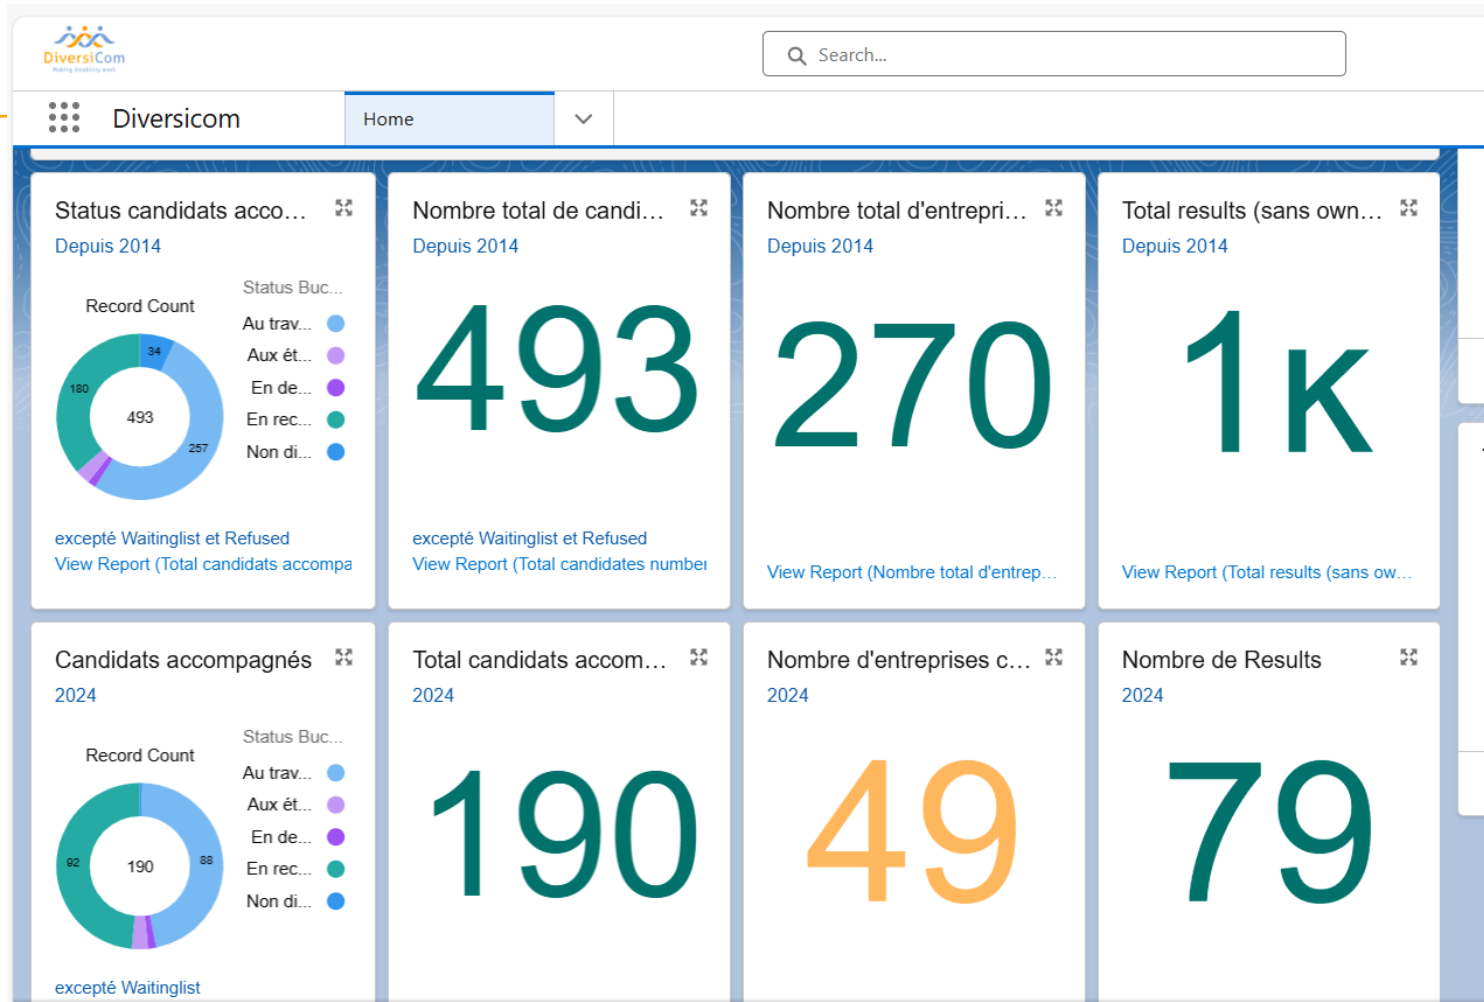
DiversiCom

Search...

Diversicom

Home

Status candidats acco...
Depuis 2014
Record Count
Status Buc...
Au trav...
Aux ét...
En de...
En rec...
Non di...
34
180
493
257
excepté Waitinglist et Refused
View Report (Total candidats accompa

Nombre total de candi...
Depuis 2014
493
excepté Waitinglist et Refused
View Report (Total candidates numbei

Nombre total d'entrepri...
Depuis 2014
270
View Report (Nombre total d'entrep...

Total results (sans own...
Depuis 2014
1K
View Report (Total results (sans ow...

Candidats accompagnés
2024
Record Count
Status Buc...
Au trav...
Aux ét...
En de...
En rec...
Non di...
92
190
88
excepté Waitinglist

Total candidats accom...
2024
190

Nombre d'entreprises c...
2024
49

Nombre de Results
2024
79